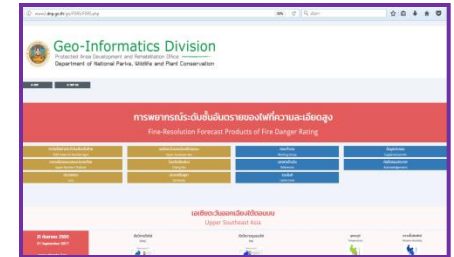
Geo-Informatics Division
Protected Area Development and Rehabilitation Office
Department of National Parks, Wildlife and Plant Conservation

การพยากรณ์ระดับขั้นอันตรายของไฟที่ความละเอียดสูง
Fine-Resolution Forecast Products of Fire Danger Rating

เอเชียตะวันออกเฉียงใต้ตอนบน
Upper Southeast Asia

21 กันยายน 2560
21 September 2017

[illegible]